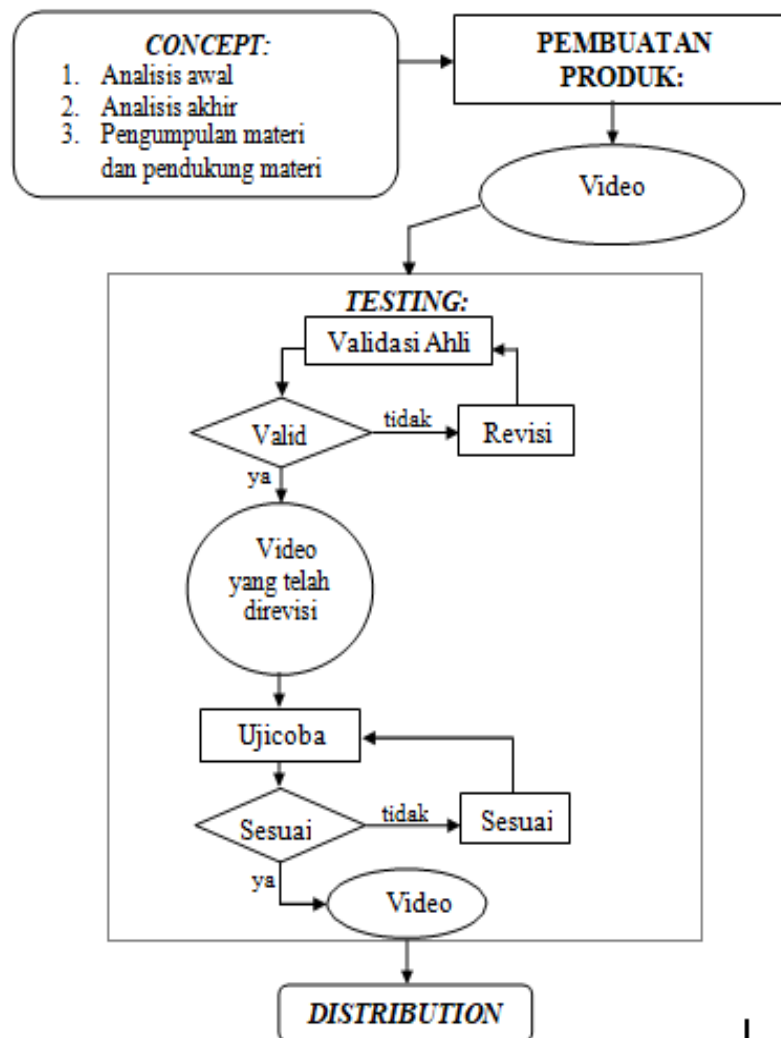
CONCEPT:
1. Analisis awal
2. Analisis akhir
3. Pengumpulan materi dan pendukung materi

PEMBUATAN PRODUK:

Video

TESTING:

Validasi Ahli

Valid

tidak

Revisi

ya

Video yang telah direvisi

Ujicoba

Sesuai

tidak

Sesuai

ya

Video

DISTRIBUTION